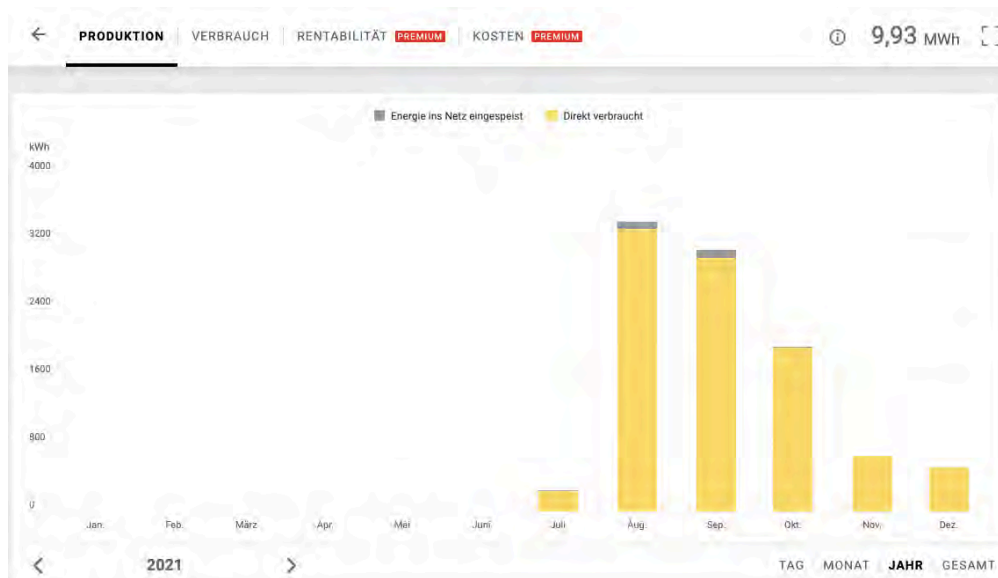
← PRODUKTION | VERBRAUCH | RENTABILITÄT PREMIUM | KOSTEN PREMIUM

ⓘ 9,93 MWh

Energie ins Netz eingespeist Direkt verbraucht

kWh
4000
3200
2400
1600
800
0

Jan. Feb. März Apr. Mai Juni Juli Aug. Sep. Okt. Nov. Dez.

< 2021 >

TAG MONAT JAHR GESAMT